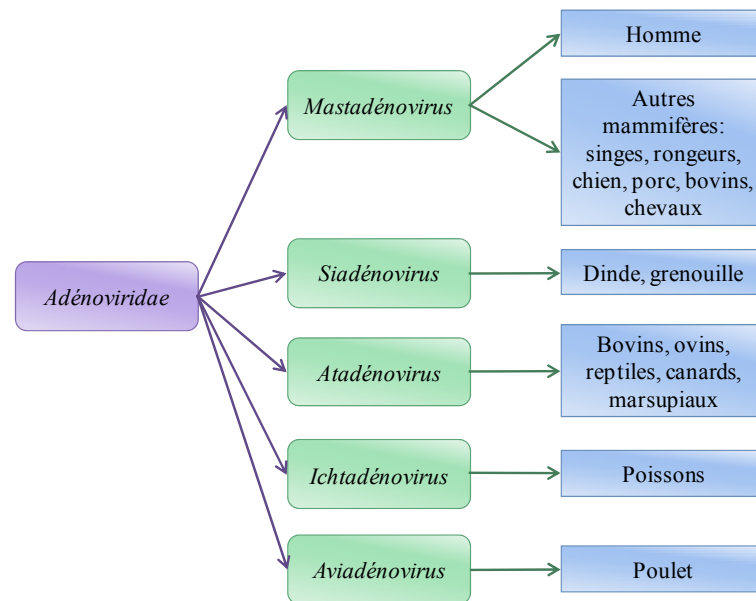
Adénoviridae

Mastadénovirus

Homme

Autres mammifères: singes, rongeurs, chien, porc, bovins, chevaux

Siadénovirus

Dinde, grenouille

Atadénovirus

Bovins, ovins, reptiles, canards, marsupiaux

Ichtadénovirus

Poissons

Aviadénovirus

Poulet